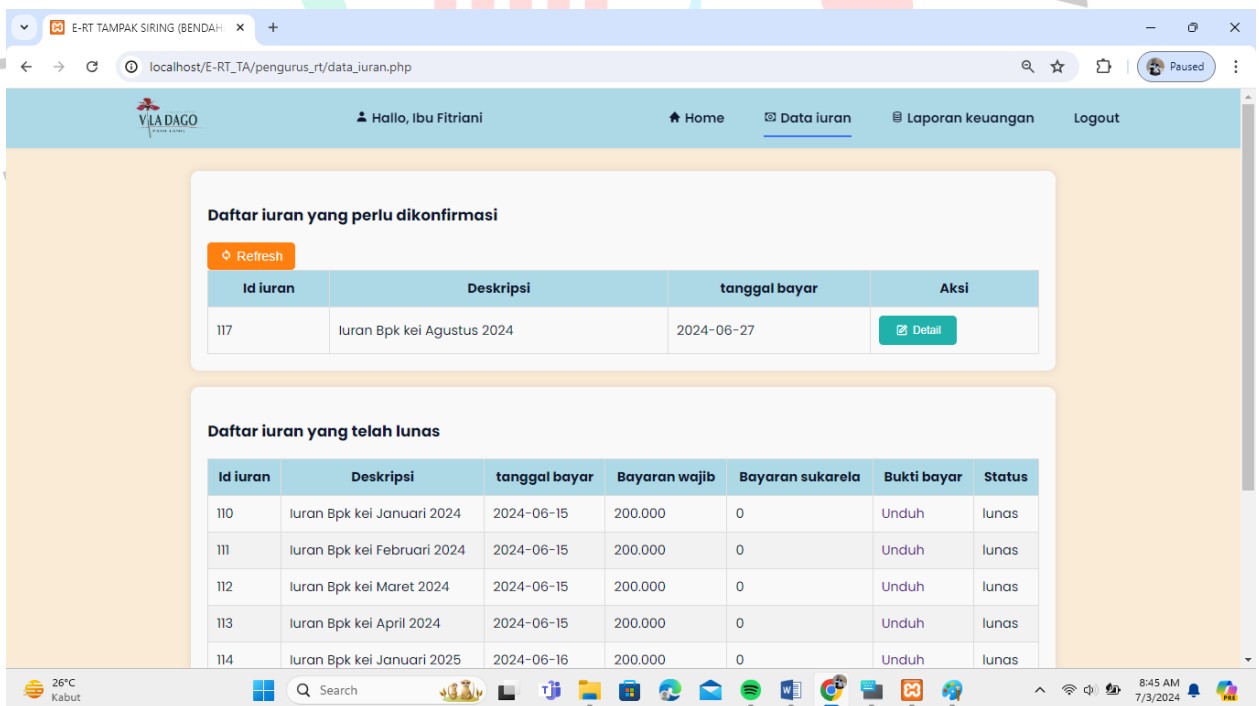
E-RT TAMPAK SIRING (BENDAH ×
+

localhost/E-RT_TA/pengurus_rt/data_iuran.php
Paused

VILA DAGO

Hallo, Ibu Fitriani
Home
Data iuran
Laporan keuangan
Logout

Daftar iuran yang perlu dikonfirmasi

Refresh

| Id iuran | Deskripsi | tanggal bayar | Aksi |
|---|---|---|---|
| 117 | Iuran Bpk kei Agustus 2024 | 2024-06-27 | Detail |

Daftar iuran yang telah lunas

| Id iuran | Deskripsi | tanggal bayar | Bayaran wajib | Bayaran sukarela | Bukti bayar | Status |
|---|---|---|---|---|---|---|
| 110 | Iuran Bpk kei Januari 2024 | 2024-06-15 | 200.000 | 0 | Unduh | lunas |
| 111 | Iuran Bpk kei Februari 2024 | 2024-06-15 | 200.000 | 0 | Unduh | lunas |
| 112 | Iuran Bpk kei Maret 2024 | 2024-06-15 | 200.000 | 0 | Unduh | lunas |
| 113 | Iuran Bpk kei April 2024 | 2024-06-15 | 200.000 | 0 | Unduh | lunas |
| 114 | Iuran Bpk kei Januari 2025 | 2024-06-16 | 200.000 | 0 | Unduh | lunas |

26°C
Kabut
Search
8:45 AM
7/3/2024